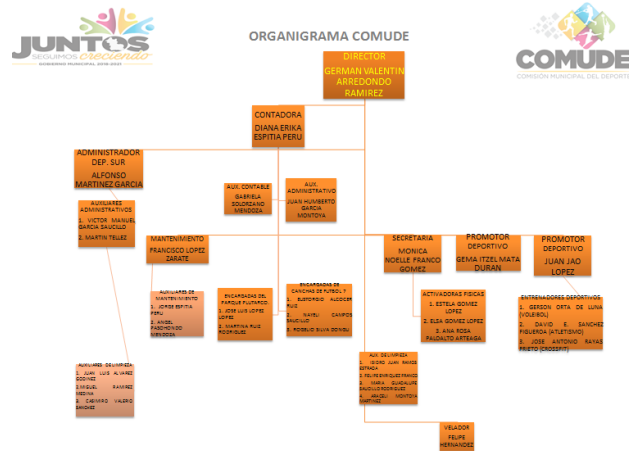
JUNTOS
SEGUIMOS creciendo
AYUNTAMIENTO MUNICIPAL 2018-2021

ORGANIGRAMA COMUDE

COMUDE
COMISIÓN MUNICIPAL DEL DEPORTE

DIRECTOR
GERMAN VALENTIN ARREDONDO RAMIREZ

CONTADORA
DIANA ERIKA ESPITIA PERU

ADMINISTRADOR DEP. SUR
ALFONSO MARTINEZ GARCIA

AUXILIARES ADMINISTRATIVOS
1. VICTOR MANUEL GARCIA SAUCILLO
2. MARTIN TELLEZ

AUX. CONTABLE
GABRIELA SOLORZANO MENDOZA

AUX. ADMINISTRATIVO
JUAN HUMBERTO GARCIA MONTOYA

MANTENIMIENTO
FRANCISCO LOPEZ ZARATE

AUXILIARES DE MANTENIMIENTO
1. JORGE ESPITIA PERU
2. ANGEL PASCHONDO MENDOZA

ENCARGADAS DEL PARQUE PLUTARCO
1. JOSE LUIS LOPEZ LOPEZ
2. MARTINA RUIZ RODRIGUEZ

ENCARGADOS DE CANCHAS DE FUTBOL 7
1. ELEUTERIO ALCOCER RUIZ
2. NAYELI CAMPOS SAUCILLO
3. ROGELIO SILVA GONZALEZ

SECRETARIA
MONICA NOELLE FRANCO GOMEZ

PROMOTOR DEPORTIVO
GEMA ITZEL MATA DURAN

PROMOTOR DEPORTIVO
JUAN JAO LOPEZ

ACTIVADORAS FISICAS
1. ESTELA GOMEZ LOPEZ
2. ELSA GOMEZ LOPEZ
3. ANA ROSA PALDALTO ARTEAGA

ENTRENADORES DEPORTIVOS
1. GERSON ORTA DE LUNA (VOLEIBOL)
2. DAVID E. SANCHEZ FIGUEROA (ATLETISMO)
3. JOSE ANTONIO RAYAS PRIETO (CROSSFIT)

AUXILIARES DE LIMPIEZA
1. JUAN LUIS ALVAREZ GODINEZ
2. MIGUEL RAMIREZ MEDINA
3. CASIMIRO VALERIO SANCHEZ

AUX. DE LIMPIEZA
1. ISIDRO JUAN RAMOS ESTRADA
2. FELIPE ENRIQUEZ FRANCO
3. MARIA GUADALUPE SAUCILLO RODRIGUEZ
4. ARACELI MONTOYA MARTINEZ

VELADOR
FELIPE HERNANDEZ